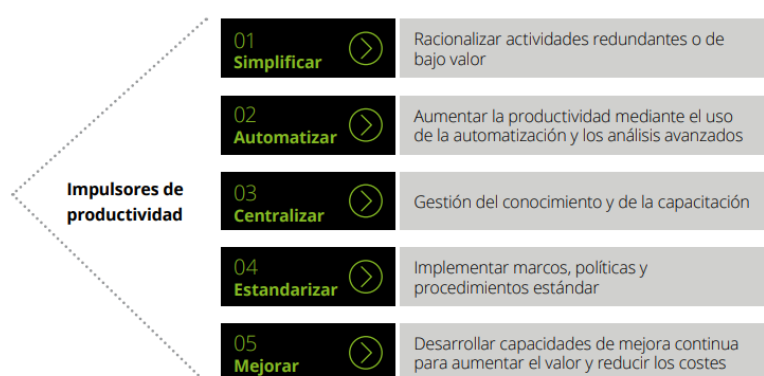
Impulsores de productividad

01
Simplificar

Racionalizar actividades redundantes o de bajo valor

02
Automatizar

Aumentar la productividad mediante el uso de la automatización y los análisis avanzados

03
Centralizar

Gestión del conocimiento y de la capacitación

04
Estandarizar

Implementar marcos, políticas y procedimientos estándar

05
Mejorar

Desarrollar capacidades de mejora continua para aumentar el valor y reducir los costes